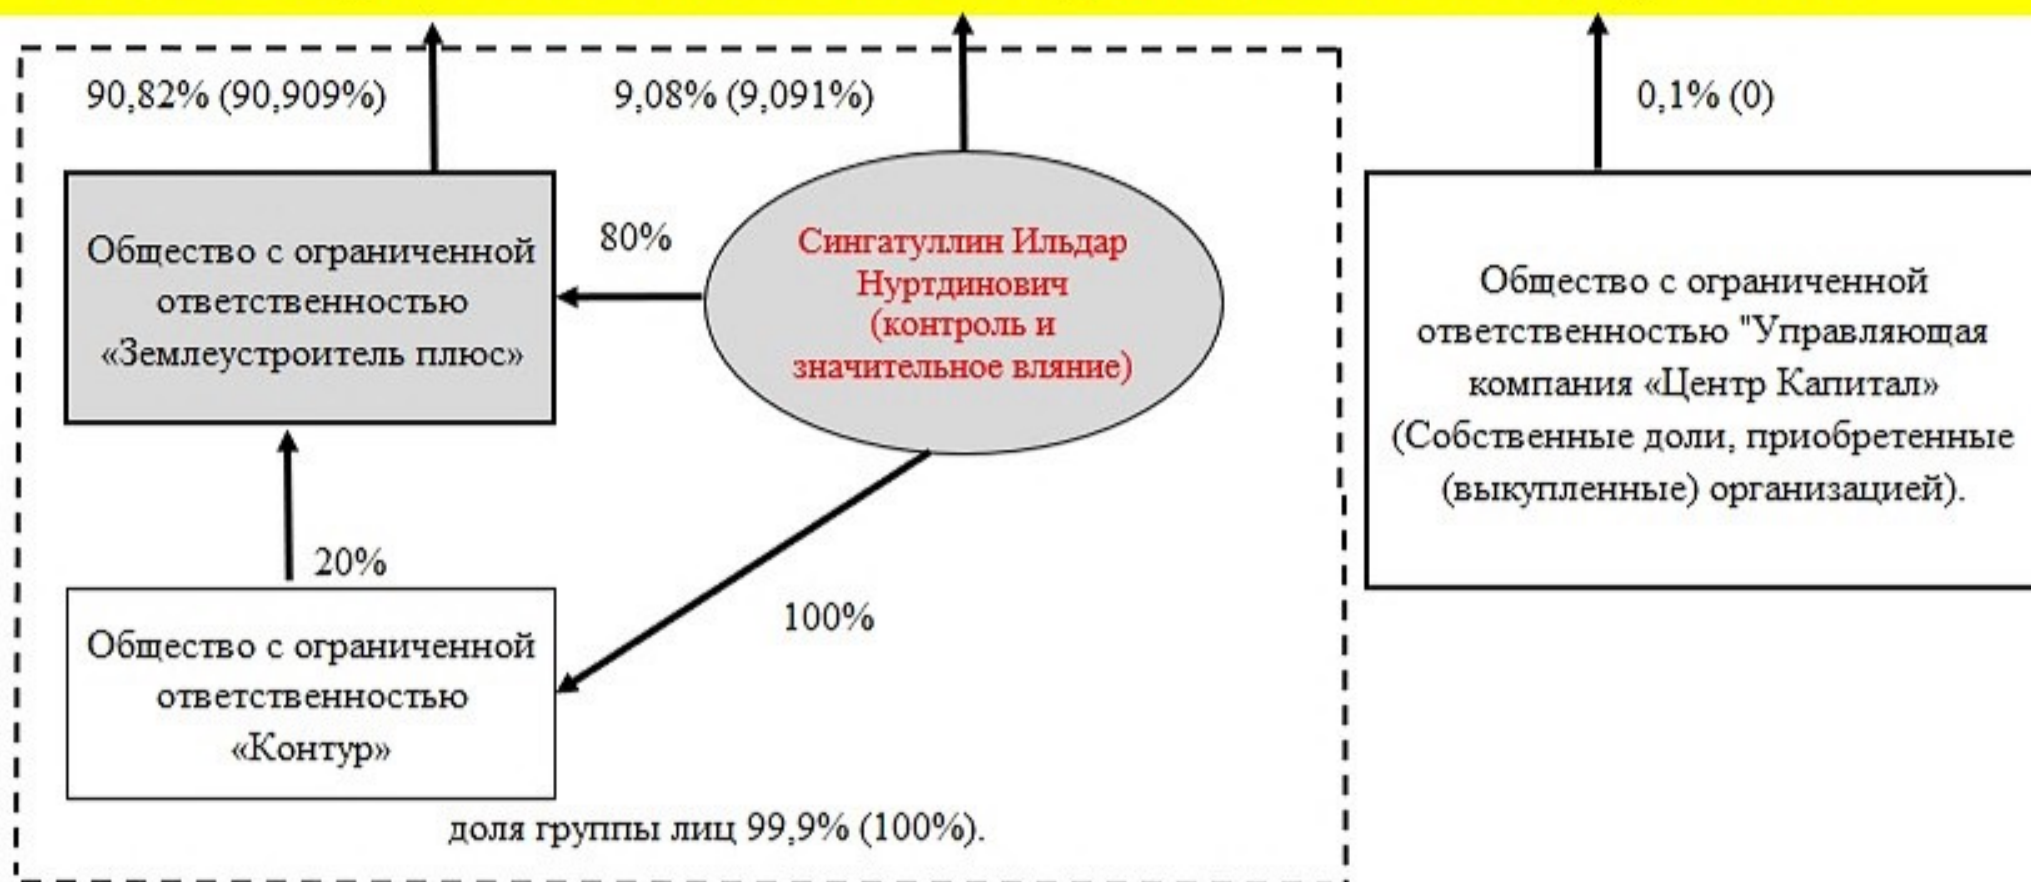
90,82% (90,909%)

9,08% (9,091%)

0,1% (0)

Общество с ограниченной ответственностью «Землеустроитель плюс»

80%

Сингатуллин Ильдар Нуртдинович (контроль и значительное влияние)

Общество с ограниченной ответственностью "Управляющая компания «Центр Капитал» (Собственные доли, приобретенные (выкупленные) организацией).

20%

100%

Общество с ограниченной ответственностью «Контур»

доля группы лиц 99,9% (100%).